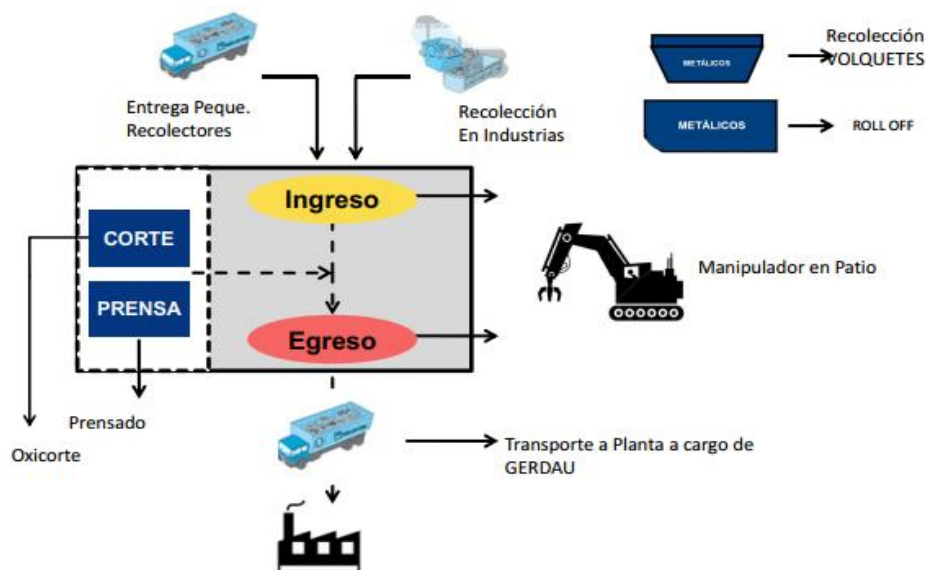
Entrega Peque.
Recolectores

Recolección
En Industrias

METÁLICOS
Recolección
VOLQUETES

METÁLICOS
ROLL OFF

Ingreso

CORTE

PRENSA

Manipulador en Patio

Egreso

Prensado

Oxicorte

Transporte a Planta a cargo de
GERDAU